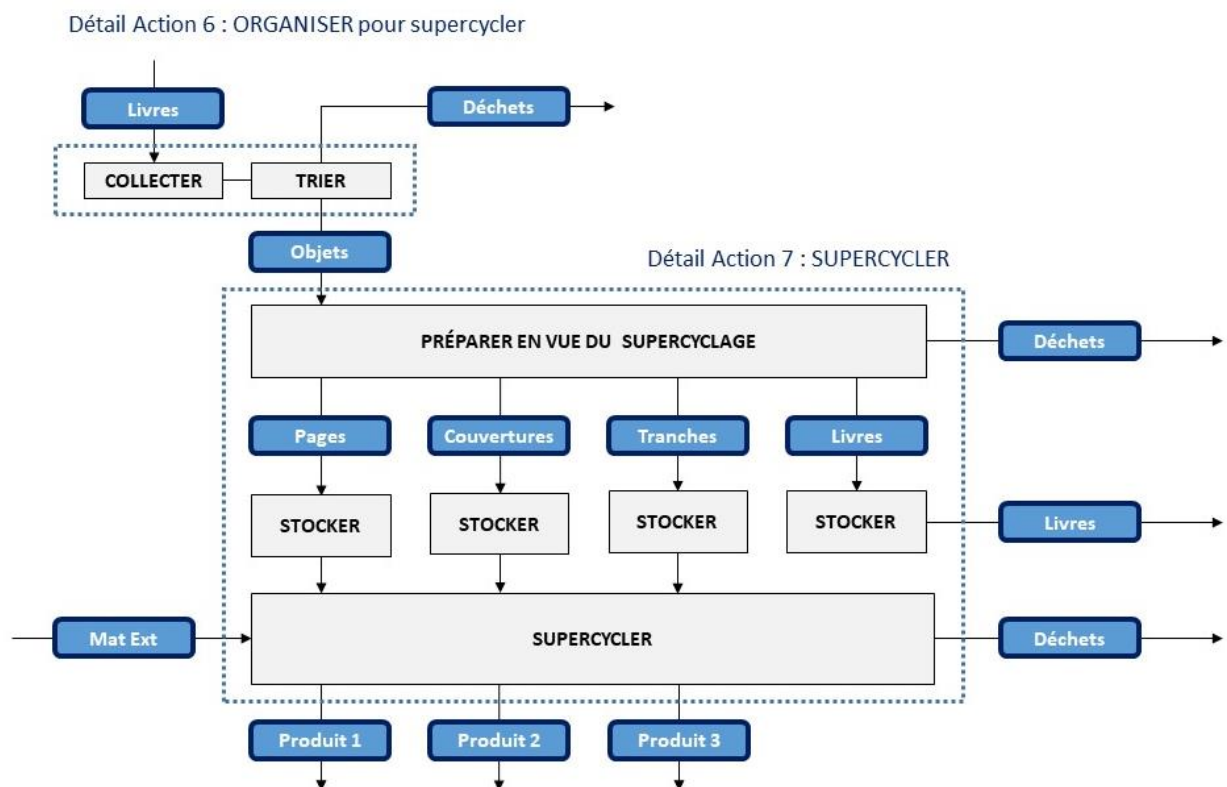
Détail Action 6 : ORGANISER pour supercycler

Livres

Déchets

COLLECTER

TRIER

Objets

Détail Action 7 : SUPERCYCLER

PRÉPARER EN VUE DU SUPERCYCLAGE

Déchets

Pages

Couvertures

Tranches

Livres

STOCKER

STOCKER

STOCKER

STOCKER

Livres

Mat Ext

SUPERCYCLER

Déchets

Produit 1

Produit 2

Produit 3